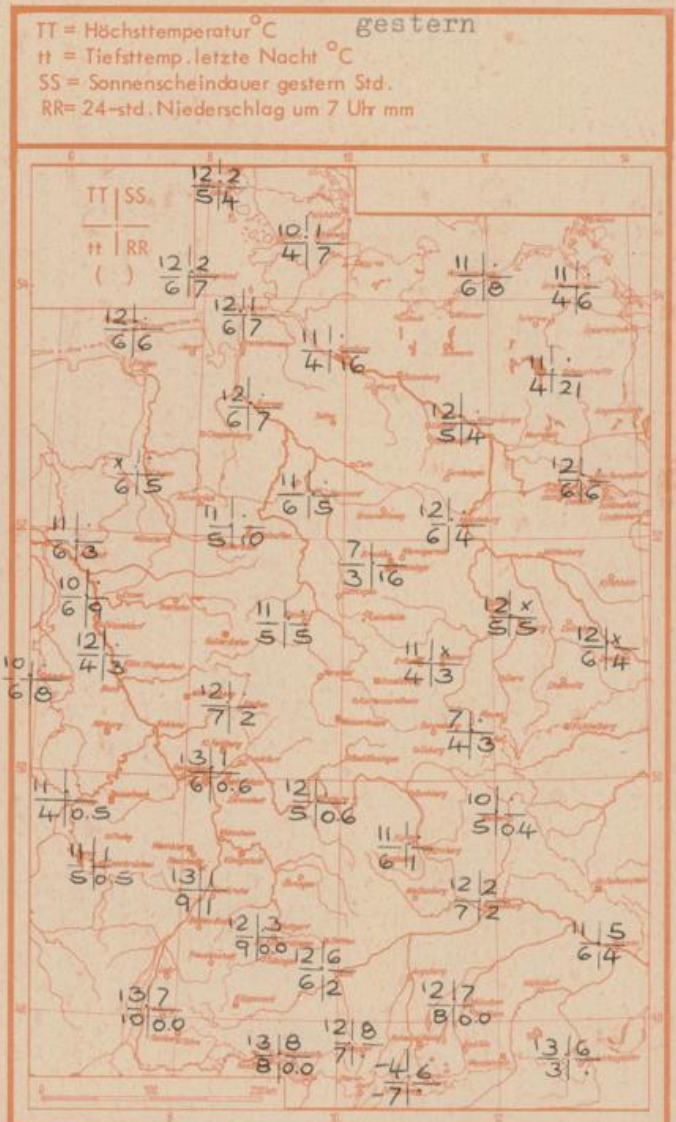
TT = Höchsttemperatur °C
tt = Tiefsttemp. letzte Nacht °C
SS = Sonnenscheindauer gestern Std.
RR= 24-std. Niederschlag um 7 Uhr mm

gestern

TT | SS
tt | RR
( )

12|2
5|4

10|1
4|7

12|2
6|7

11|.
6|8

11|.
4|6

12|.
6|6

12|1
6|7

11|.
4|16

11|.
4|21

12|.
6|7

12|.
5|4

x|.
6|5

12|.
6|6

11|.
6|3

11|.
5|10

11|.
6|5

12|.
6|4

7|.
3|16

10|.
6|9

12|.
4|3

11|.
5|5

12|x
5|5

12|x
6|4

10|.
6|8

11|x
4|3

12|.
7|2

7|.
4|3

13|1
6|0.6

11|.
4|0.5

12|.
5|0.6

10|.
5|0.4

11|.
6|1

11|1
5|0.5

13|1
9|1

12|2
7|2

12|3
9|0.0

12|6
6|2

11|5
6|4

13|7
10|0.0

12|7
8|0.0

12|8
7|.

13|8
8|0.0

-4|6
-7|.

13|6
3|.